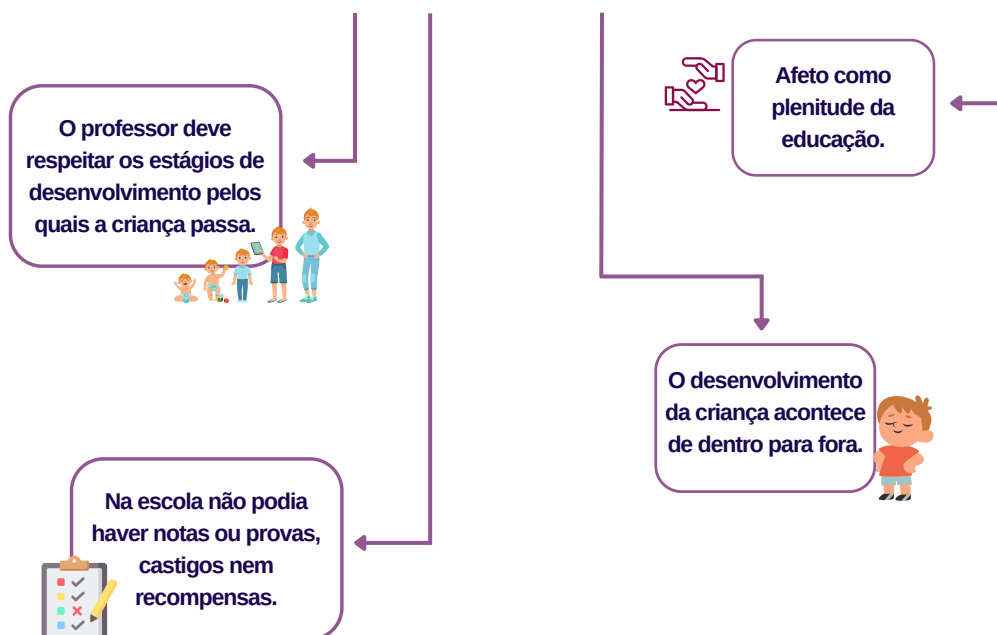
O professor deve respeitar os estágios de desenvolvimento pelos quais a criança passa.

Afeto como plenitude da educação.

O desenvolvimento da criança acontece de dentro para fora.

Na escola não podia haver notas ou provas, castigos nem recompensas.